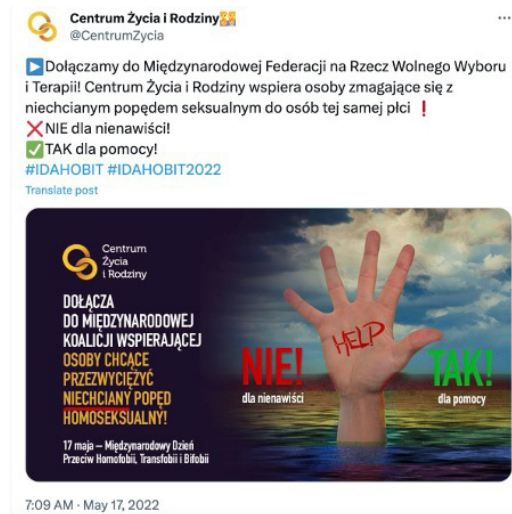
Centrum Życia i Rodziny
@CentrumZycia

Dołączamy do Międzynarodowej Federacji na Rzecz Wolnego Wyboru i Terapii! Centrum Życia i Rodziny wspiera osoby zmagające się z niechcianym popędem seksualnym do osób tej samej płci ❗
❌NIE dla nienawiści!
✅TAK dla pomocy!
#IDAHOBIT #IDAHOBIT2022

Translate post

Centrum Życia i Rodziny

DOŁĄCZA DO MIĘDZYNARODOWEJ KOALICJI WSPIERAJĄCEJ OSOBY CHCĄCE PRZEZWYCIĘŻYĆ NIECHCIANY POPĘD HOMOSEKSUALNY!

17 maja – Międzynarodowy Dzień Przeciw Homofobii, Transfobii i Bifobii

NIE! dla nienawiści

HELP

TAK! dla pomocy

7:09 AM · May 17, 2022